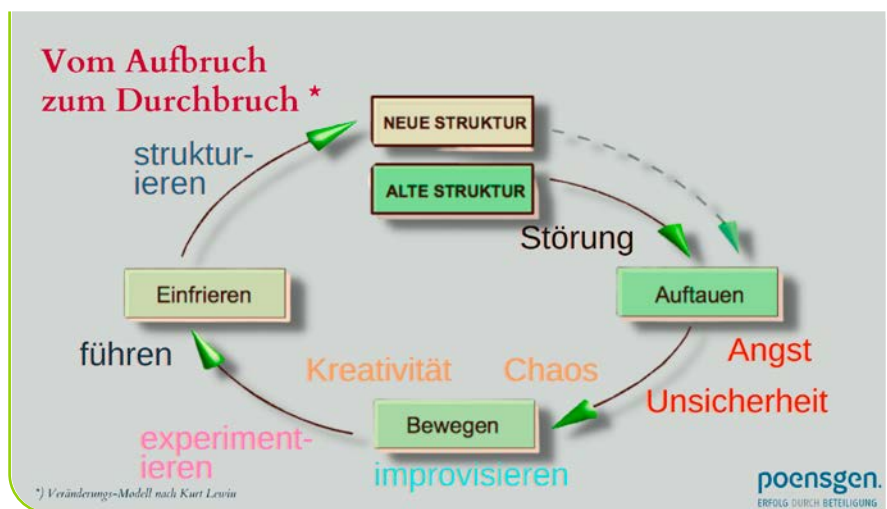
Vom Aufbruch zum Durchbruch *

NEUE STRUKTUR

ALTE STRUKTUR

strukturieren

Störung

Einfrieren

Auftauen

führen

Kreativität

Chaos

Angst

Unsicherheit

Bewegen

experimentieren

improvisieren

*) Veränderungs-Modell nach Kurt Lewin

poensgen.
ERFOLG DURCH BETEILIGUNG